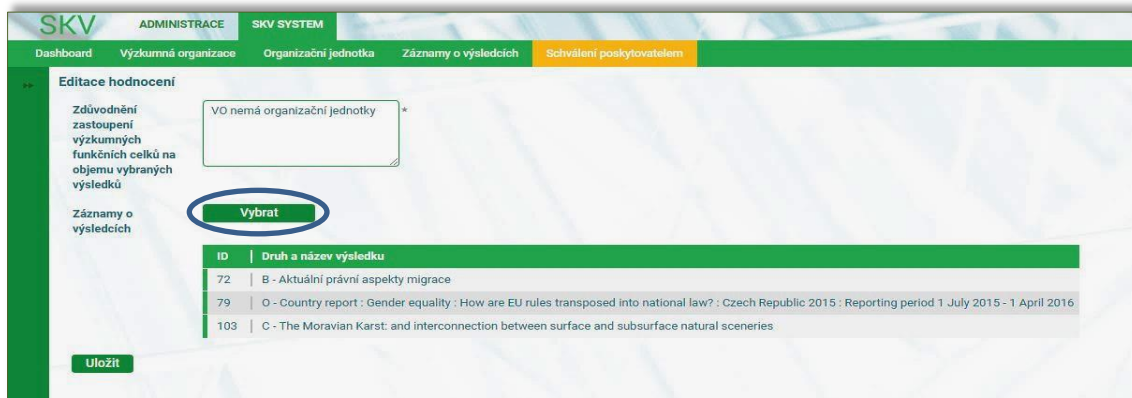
SKV ADMINISTRACE SKV SYSTEM

Dashboard Výzkumná organizace Organizační jednotka Záznamy o výsledcích Schválení poskytovatelem

Editace hodnocení

Zdůvodnění zastoupení výzkumných funkčních celků na objemu vybraných výsledků

VO nemá organizační jednotky *

Záznamy o výsledcích

Vybrat

| ID | Druh a název výsledku |
|---|---|
| 72 | B - Aktuální právní aspekty migrace |
| 79 | O - Country report : Gender equality : How are EU rules transposed into national law? : Czech Republic 2015 : Reporting period 1 July 2015 - 1 April 2016 |
| 103 | C - The Moravian Karst: and interconnection between surface and subsurface natural sceneries |

Uložit